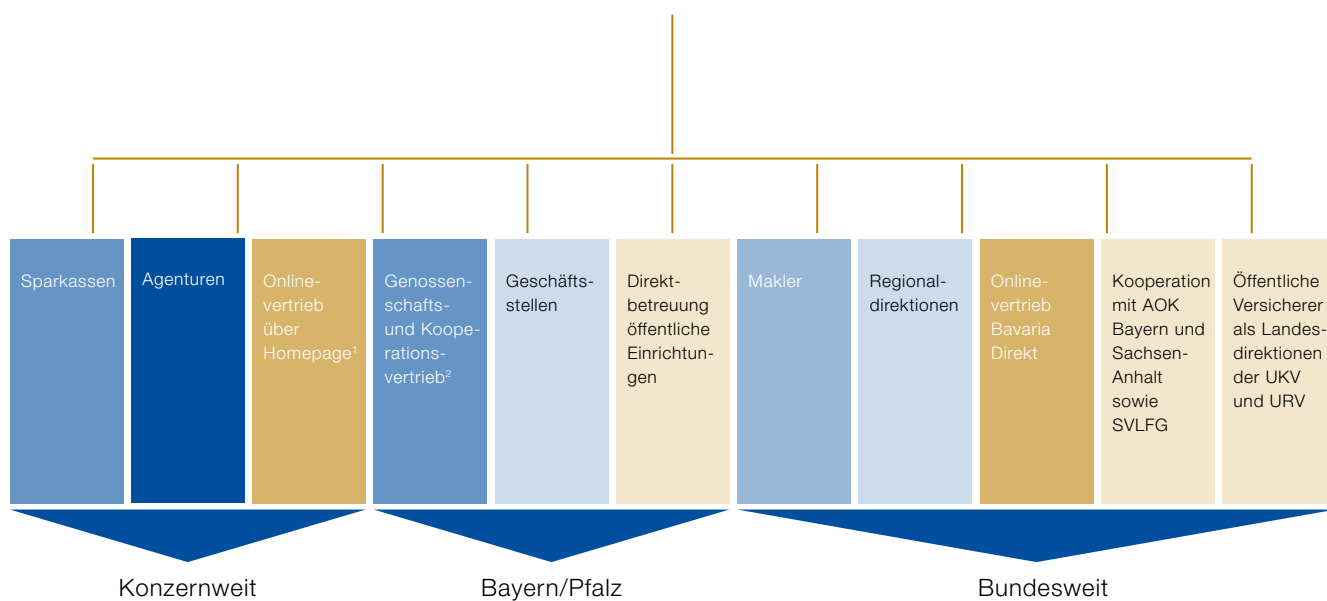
Sparkassen

Agenturen

Onlinevertrieb über Homepage$^1$

Genossenschafts- und Kooperationsvertrieb$^2$

Geschäftsstellen

Direktbetreuung öffentliche Einrichtungen

Makler

Regionaldirektionen

Onlinevertrieb Bavaria Direkt

Kooperation mit AOK Bayern und Sachsen-Anhalt sowie SVLFG

Öffentliche Versicherer als Landesdirektionen der UKV und URV

Konzernweit

Bayern/Pfalz

Bundesweit